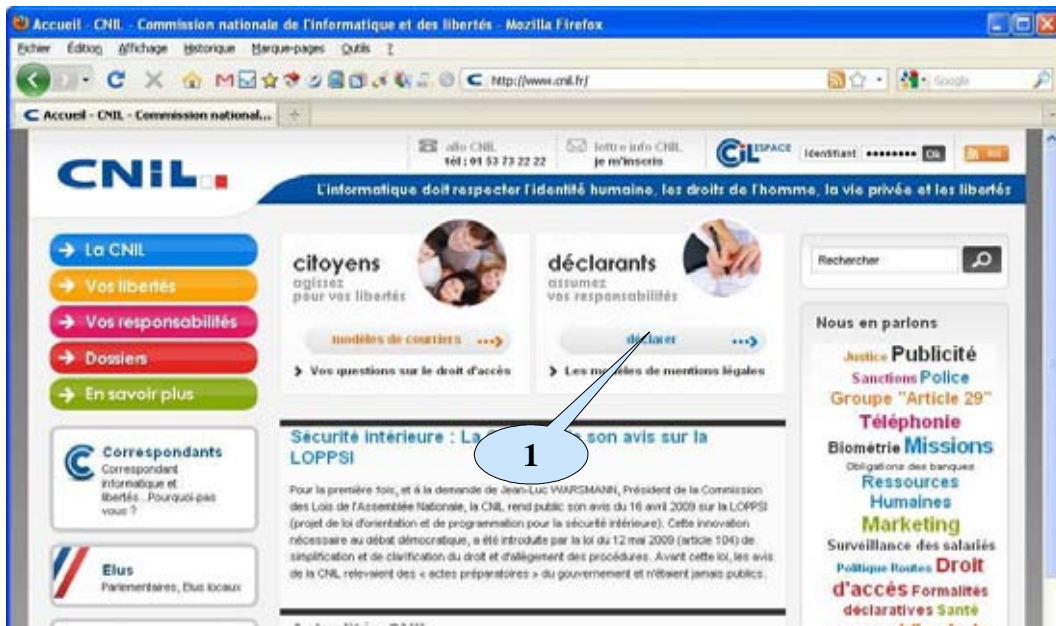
Accueil - CNIL - Commission nationale de l'informatique et des libertés - Mozilla Firefox

Fichier Édition Affichage Historique Marque-pages Outils ?

http://www.cnil.fr/

Google

Accueil - CNIL - Commission national...

allo CNIL tél : 01 53 73 22 22

lettre info CNIL je m'inscris

CIL ESPACE Identifiant •••••••• OK

CNIL

L'informatique doit respecter l'identité humaine, les droits de l'homme, la vie privée et les libertés

→ La CNIL

→ Vos libertés

→ Vos responsabilités

→ Dossiers

→ En savoir plus

Correspondants
Correspondant informatique et libertés... Pourquoi pas vous ?

Elus
Parlementaires, Elus locaux

citoyens
agissez pour vos libertés

modèles de courriers

> Vos questions sur le droit d'accès

déclarants
assumez vos responsabilités

déclarer

> Les modèles de mentions légales

Sécurité intérieure : La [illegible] son avis sur la LOPPSI

1

Pour la première fois, et à la demande de Jean-Luc WARSMANN, Président de la Commission des Lois de l'Assemblée Nationale, la CNIL rend public son avis du 16 avril 2009 sur la LOPPSI (projet de loi d'orientation et de programmation pour la sécurité intérieure). Cette innovation nécessaire au débat démocratique, a été introduite par la loi du 12 mai 2009 (article 104) de simplification et de clarification du droit et d'allègement des procédures. Avant cette loi, les avis de la CNIL relevaient des « actes préparatoires » du gouvernement et n'étaient jamais publics.

Rechercher

Nous en parlons

Justice Publicité Sanctions Police Groupe "Article 29" Téléphonie Biométrie Missions Obligations des banques Ressources Humaines Marketing Surveillance des salariés Politique Routes Droit d'accès Formalités déclaratives Santé